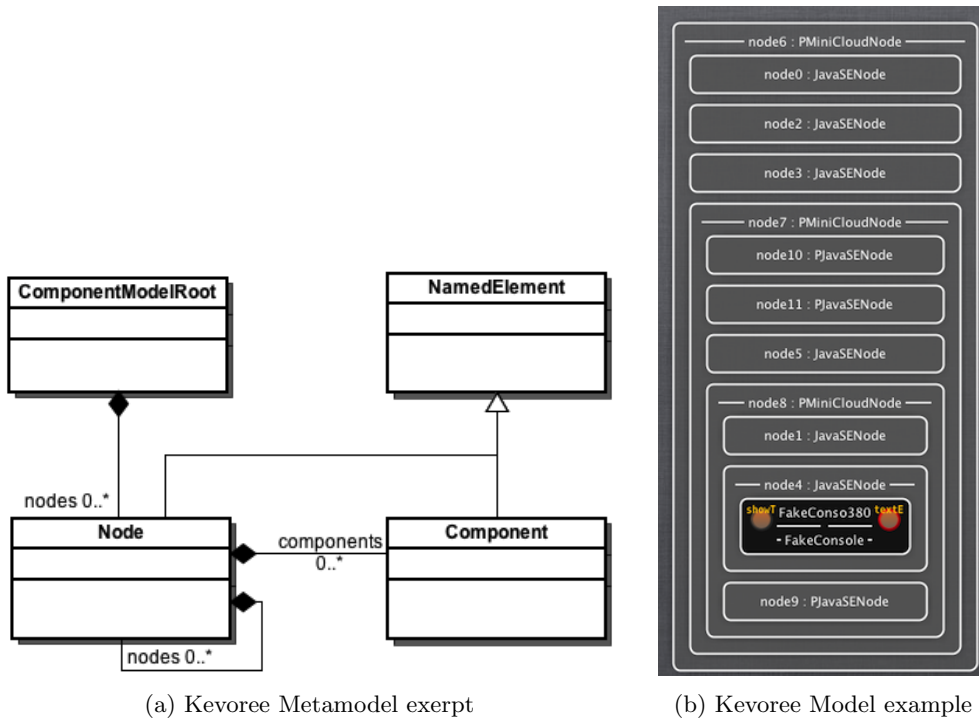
ComponentModelRoot

NamedElement

nodes 0..*

Node

components 0..*

Component

nodes 0..*

(a) Kevoree Metamodel exerpt

node6 : PMiniCloudNode

node0 : JavaSENode

node2 : JavaSENode

node3 : JavaSENode

node7 : PMiniCloudNode

node10 : PJavaSENode

node11 : PJavaSENode

node5 : JavaSENode

node8 : PMiniCloudNode

node1 : JavaSENode

node4 : JavaSENode

showT FakeConso380 textE

- FakeConsole -

node9 : PJavaSENode

(b) Kevoree Model example